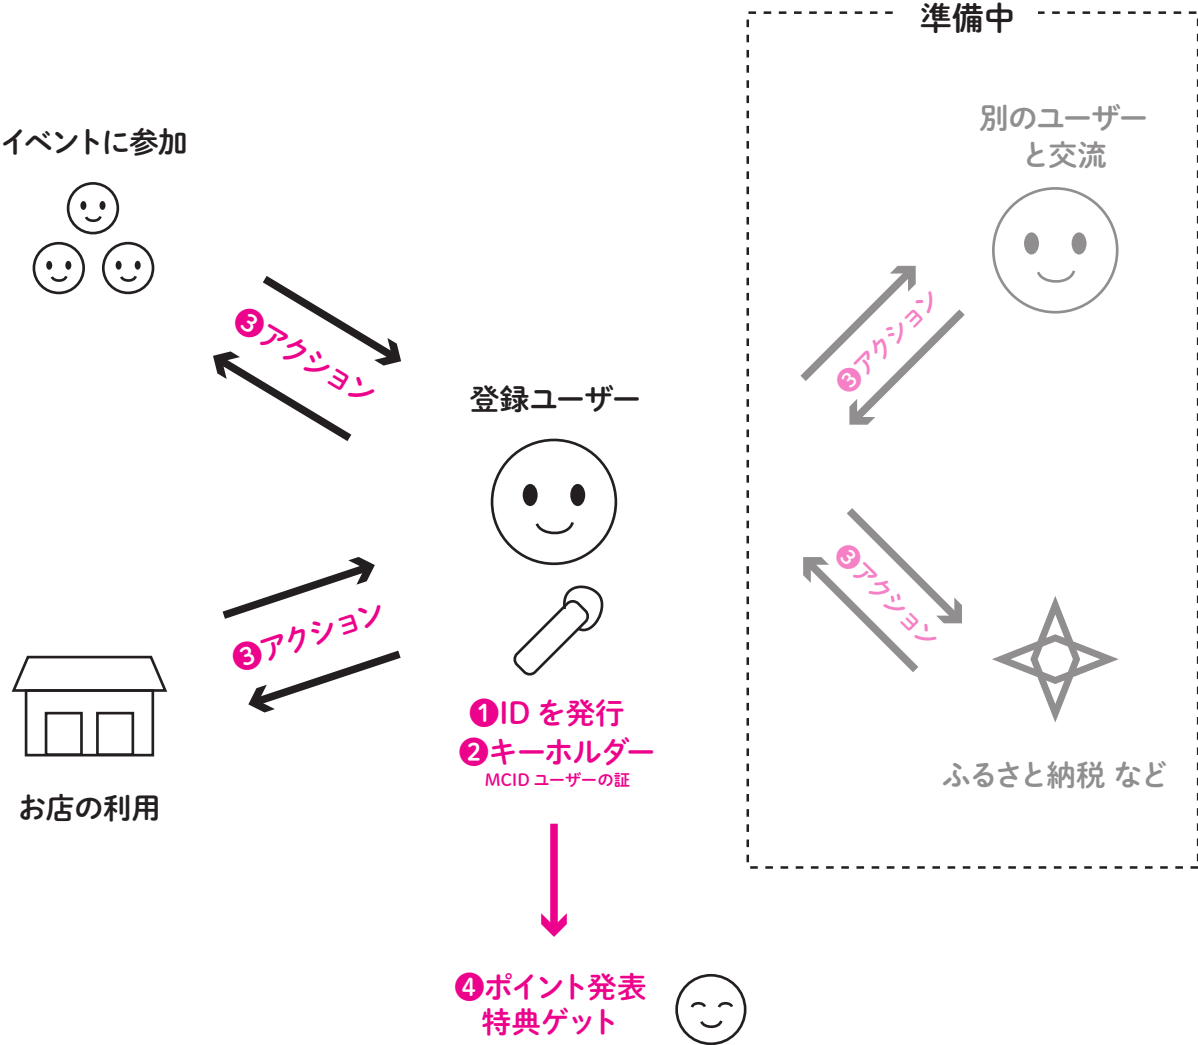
準備中

イベントに参加

❸アクション

別のユーザーと交流

❸アクション

登録ユーザー

❸アクション

❸アクション

❶ID を発行
❷キーホルダー
MCID ユーザーの証

お店の利用

ふるさと納税 など

❹ポイント発表
特典ゲット